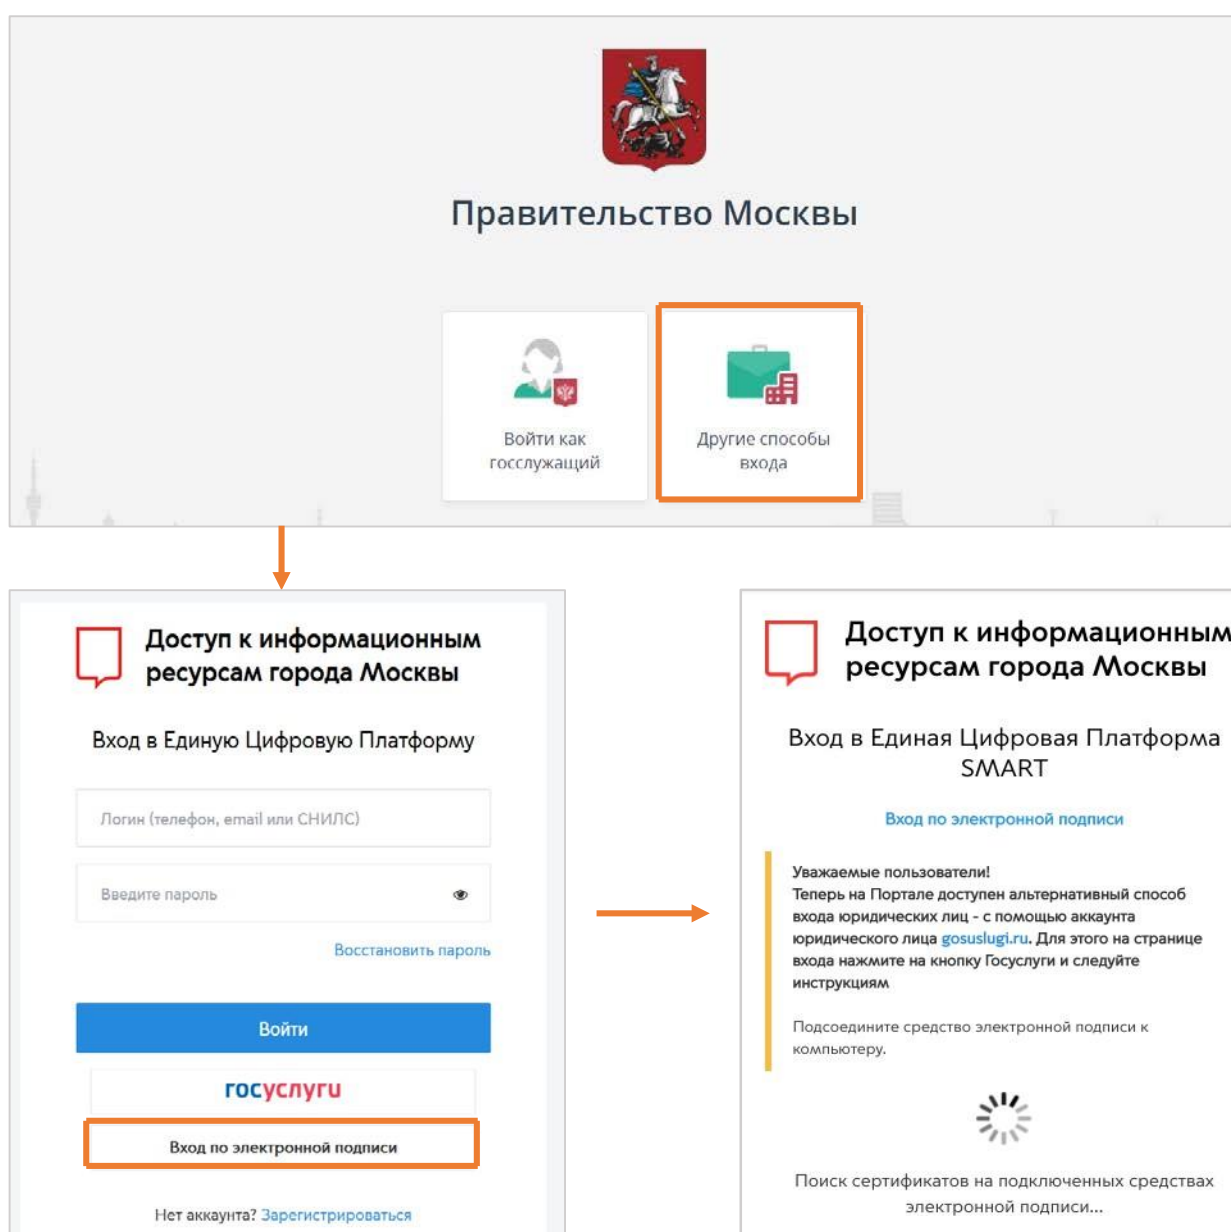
Правительство Москвы

Войти как госслужащий

Другие способы входа

Доступ к информационным ресурсам города Москвы

Вход в Единую Цифровую Платформу

Логин (телефон, email или СНИЛС)

Введите пароль

Восстановить пароль

Войти

госуслуги

Вход по электронной подписи

Нет аккаунта? Зарегистрироваться

Доступ к информационным ресурсам города Москвы

Вход в Единая Цифровая Платформа SMART

Вход по электронной подписи

Уважаемые пользователи!
Теперь на Портале доступен альтернативный способ входа юридических лиц - с помощью аккаунта юридического лица gosuslugi.ru. Для этого на странице входа нажмите на кнопку Госуслуги и следуйте инструкциям

Подсоедините средство электронной подписи к компьютеру.

Поиск сертификатов на подключенных средствах электронной подписи...